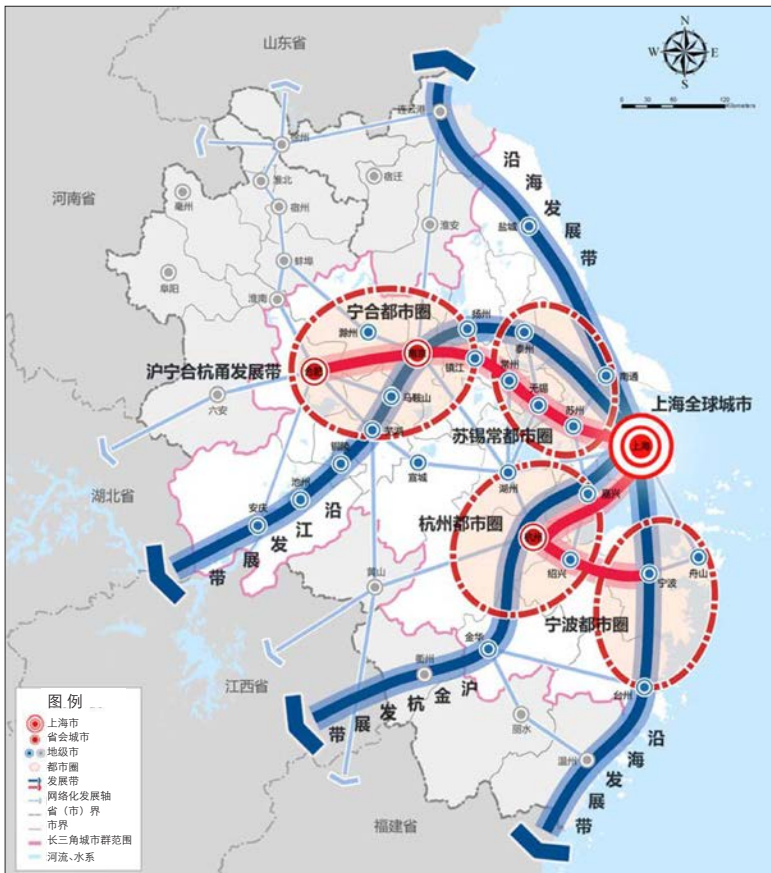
山东省

N
W E
S
0 30 60 120 Kilometers

河南省

连云港
徐州
宿迁
淮北
宿州
亳州
盐城
淮安
蚌埠
阜阳
淮南

沿海发展带

宁合都市圈
滁州
扬州
泰州
南通
合肥
南京
镇江
常州
无锡
苏州
马鞍山
六安
芜湖
铜陵
宣城

沪宁合杭甬发展带

上海全球城市
上海

苏锡常都市圈

湖州
嘉兴
池州
安庆

湖北省

杭州都市圈
杭州
绍兴
宁波
舟山

沿江发展带

黄山

宁波都市圈

金华
衢州
台州
丽水
温州

江西省

沪杭金发展带

沿海发展带

福建省

图例
上海市
省会城市
地级市
都市圈
发展带
网络化发展轴
省（市）界
市界
长三角城市群范围
河流、水系